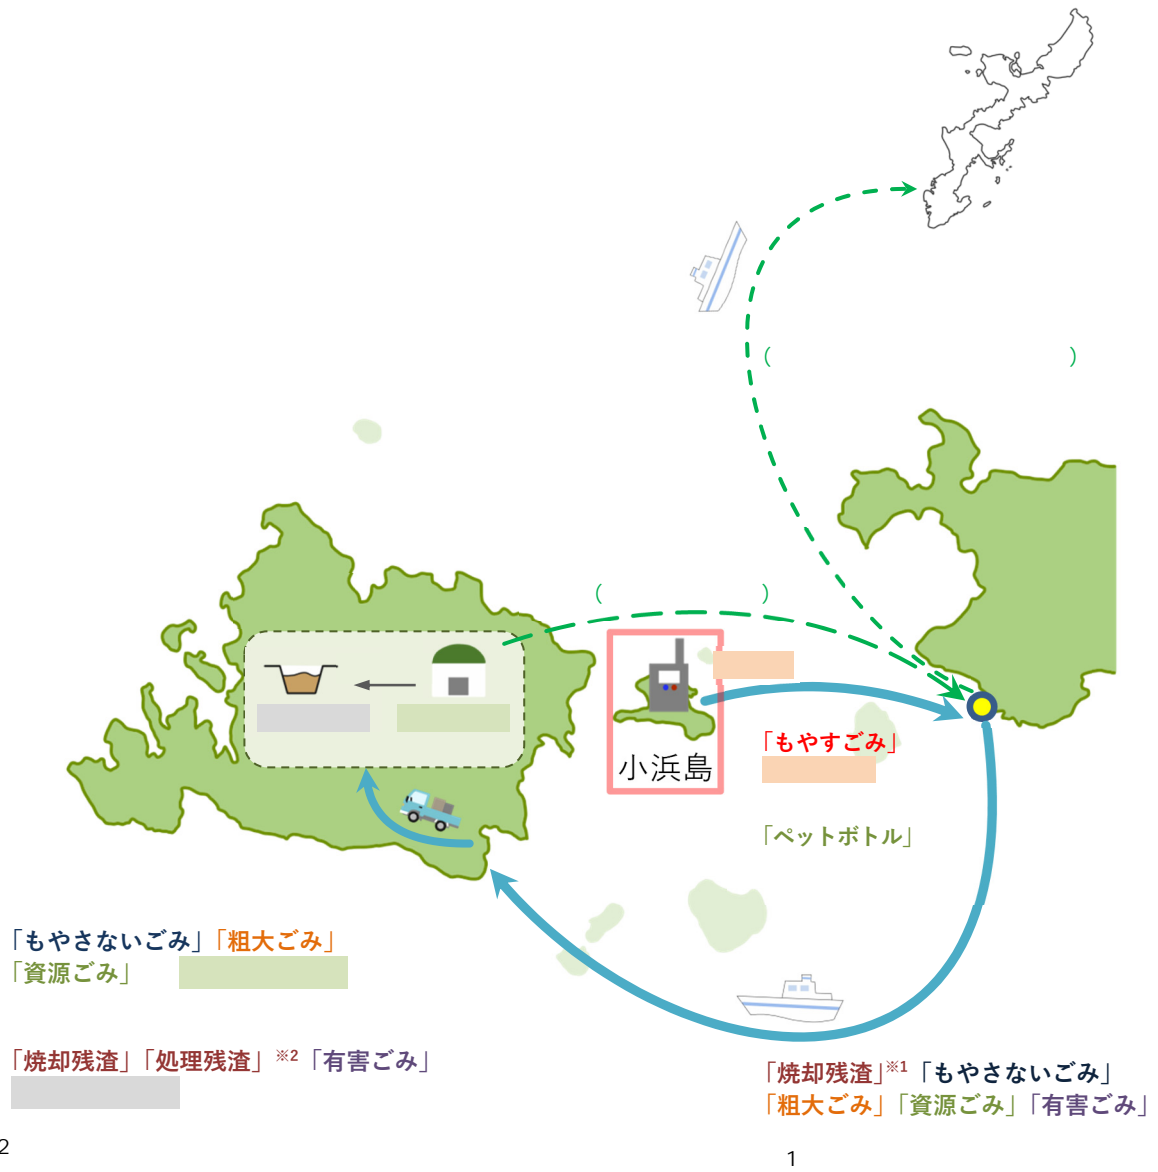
(　　　　　　　　　　　　　　　)

(　　　　　　　　　　)

小浜島

「もやすごみ」

「ペットボトル」

「もやさないごみ」「粗大ごみ」
「資源ごみ」

「焼却残渣」「処理残渣」※2「有害ごみ」

「焼却残渣」※1「もやさないごみ」
「粗大ごみ」「資源ごみ」「有害ごみ」

2

1